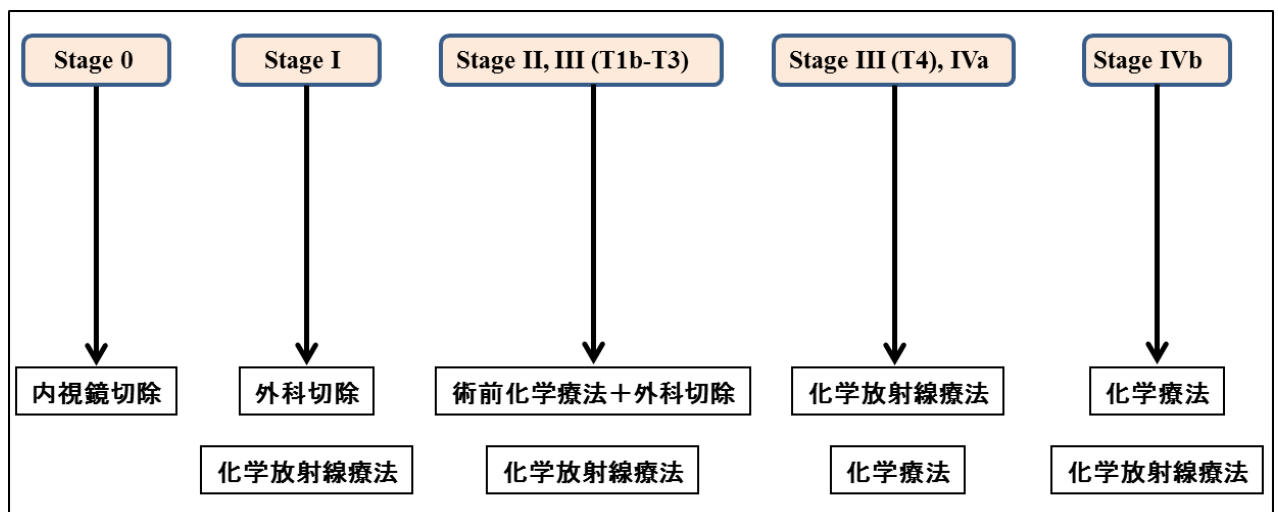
Stage 0

内視鏡切除

Stage I

外科切除

化学放射線療法

Stage II, III (T1b-T3)

術前化学療法＋外科切除

化学放射線療法

Stage III (T4), IVa

化学放射線療法

化学療法

Stage IVb

化学療法

化学放射線療法